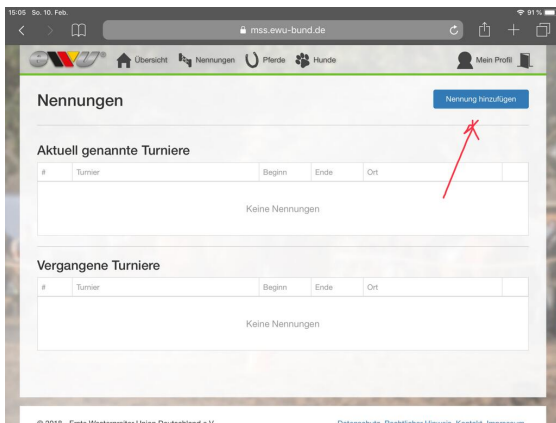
15:05 So. 10. Feb.

91 %

mss.ewu-bund.de

Übersicht Nennungen Pferde Hunde

Mein Profil

Nennungen

Nennung hinzufügen

Aktuell genannte Turniere

| # | Turnier | Beginn | Ende | Ort |
|---|---|---|---|---|
| Keine Nennungen | | | | |

Vergangene Turniere

| # | Turnier | Beginn | Ende | Ort |
|---|---|---|---|---|
| Keine Nennungen | | | | |

© 2018 - Erste Westernreiter Union Deutschland e.V. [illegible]

Datenschutz Rechtlicher Hinweis Kontakt Impressum